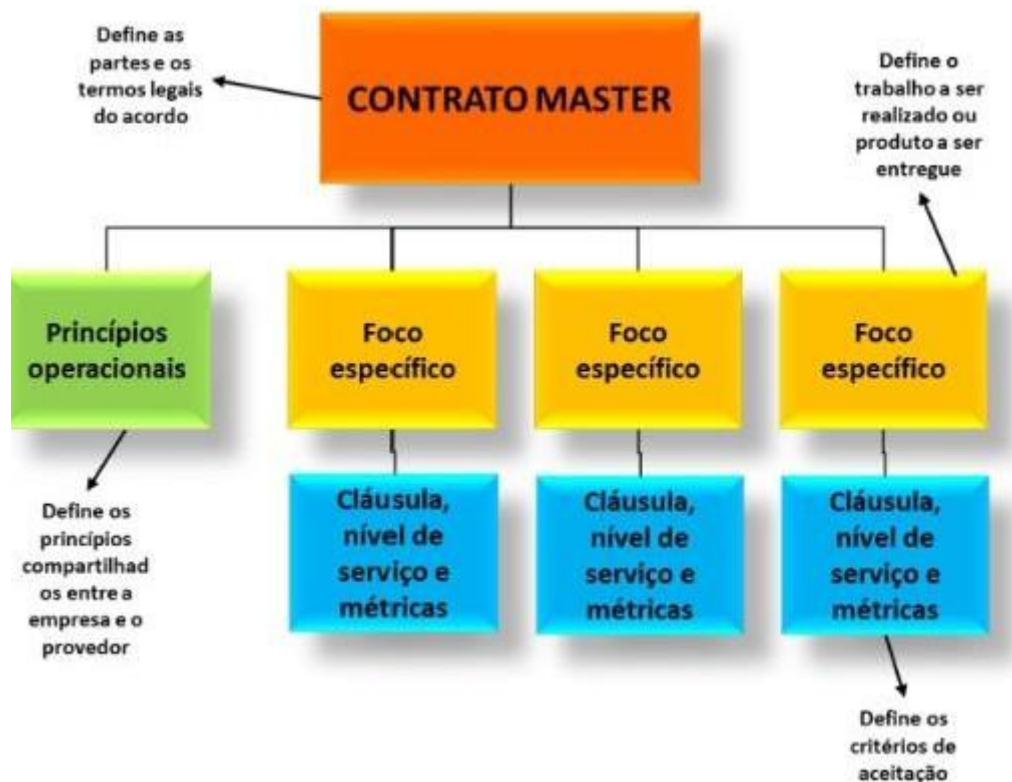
Define as partes e os termos legais do acordo

CONTRATO MASTER

Define o trabalho a ser realizado ou produto a ser entregue

Princípios operacionais

Foco específico

Foco específico

Foco específico

Define os princípios compartilhados entre a empresa e o provedor

Cláusula, nível de serviço e métricas

Cláusula, nível de serviço e métricas

Cláusula, nível de serviço e métricas

Define os critérios de aceitação